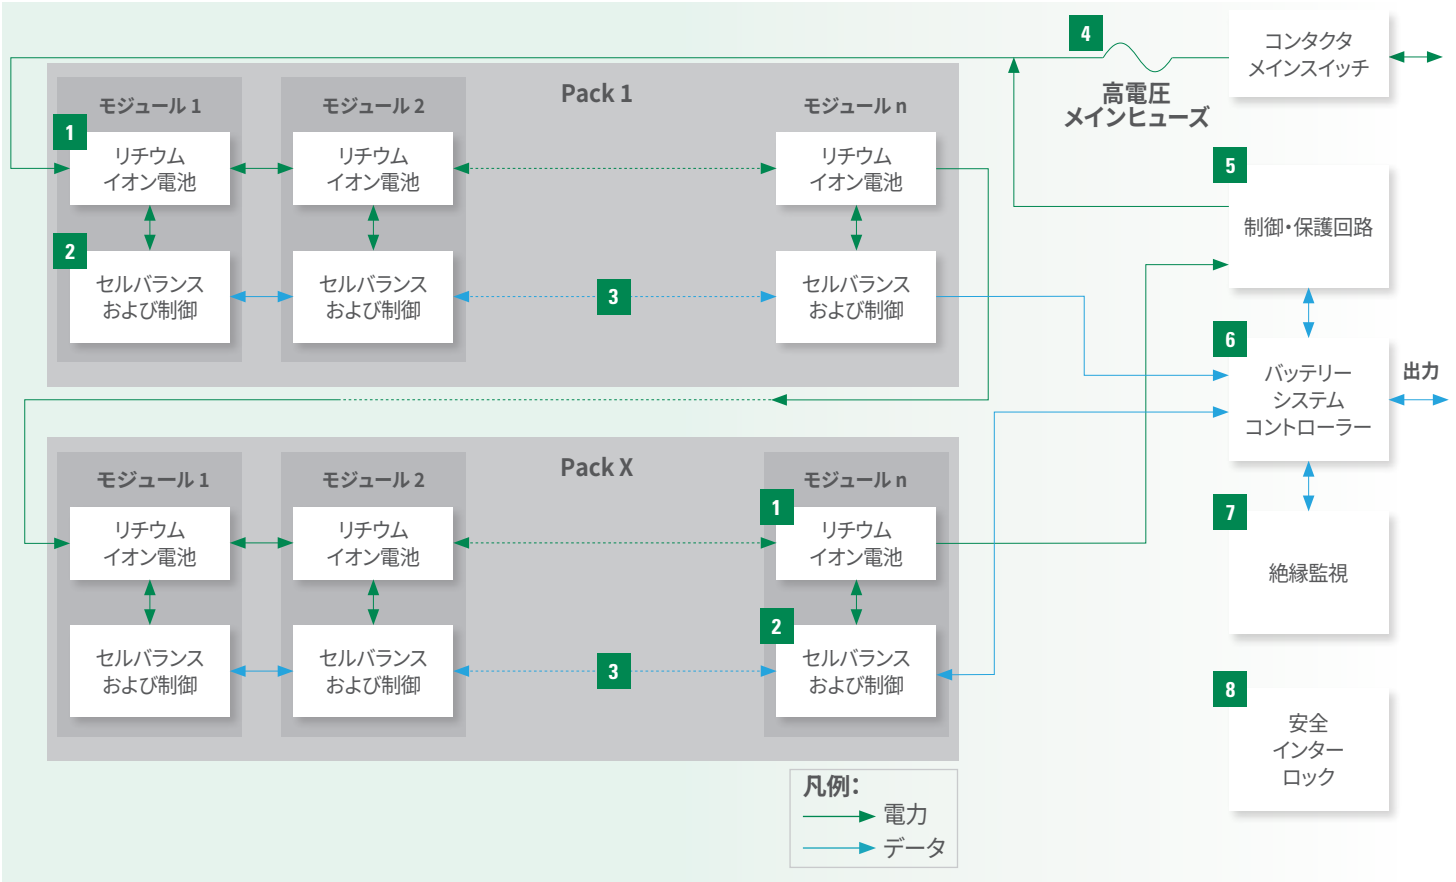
4

コンタクタ
メインスイッチ

高電圧
メインヒューズ

Pack 1

モジュール 1

1

リチウム
イオン電池

2

セルバランス
および制御

モジュール 2

リチウム
イオン電池

セルバランス
および制御

3

モジュール n

リチウム
イオン電池

セルバランス
および制御

5

制御・保護回路

6

バッテリー
システム
コントローラー

出力

Pack X

モジュール 1

リチウム
イオン電池

セルバランス
および制御

モジュール 2

リチウム
イオン電池

セルバランス
および制御

3

モジュール n

1

リチウム
イオン電池

2

セルバランス
および制御

7

絶縁監視

8

安全
インター
ロック

凡例:
電力
データ